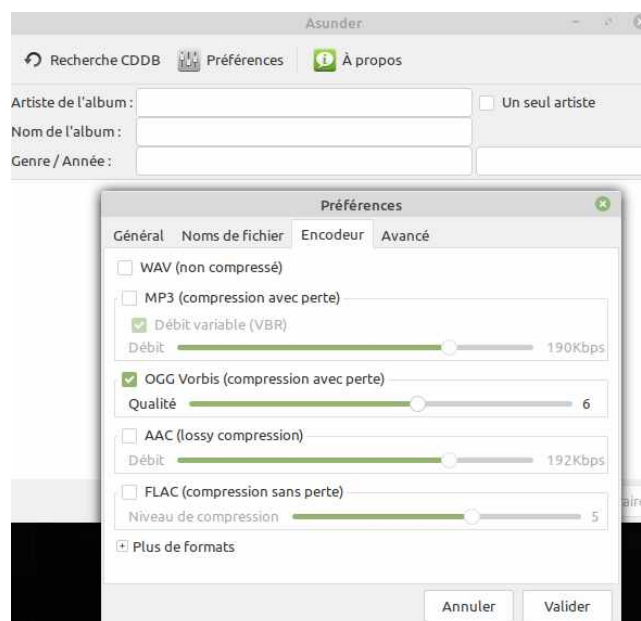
Asunder

Recherche CDDB Préférences À propos

Artiste de l'album :
Un seul artiste
Nom de l'album :
Genre / Année :

Préférences

Général Noms de fichier Encodeur Avancé

WAV (non compressé)

MP3 (compression avec perte)
Débit variable (VBR)
Débit 190Kbps

OGG Vorbis (compression avec perte)
Qualité 6

AAC (lossy compression)
Débit 192Kbps

FLAC (compression sans perte)
Niveau de compression 5

+ Plus de formats

Annuler Valider

taire